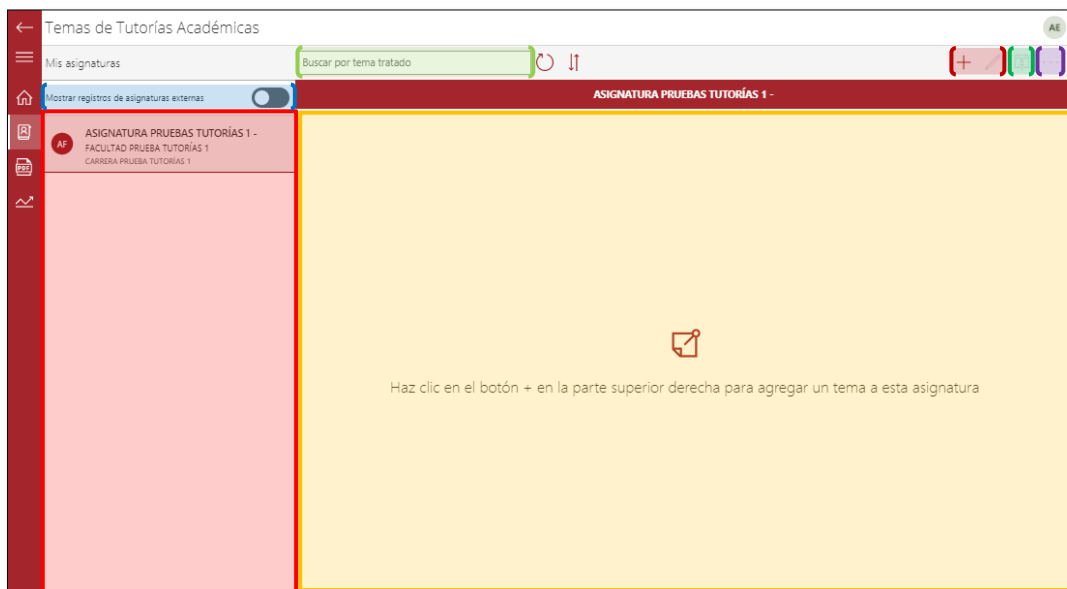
Temas de Tutorías Académicas

AE

Mis asignaturas

Buscar por tema tratado

Mostrar registros de asignaturas externas

ASIGNATURA PRUEBAS TUTORÍAS 1 -

AF

ASIGNATURA PRUEBAS TUTORÍAS 1 -
FACULTAD PRUEBA TUTORÍAS 1
CARRERA PRUEBA TUTORÍAS 1

Haz clic en el botón + en la parte superior derecha para agregar un tema a esta asignatura